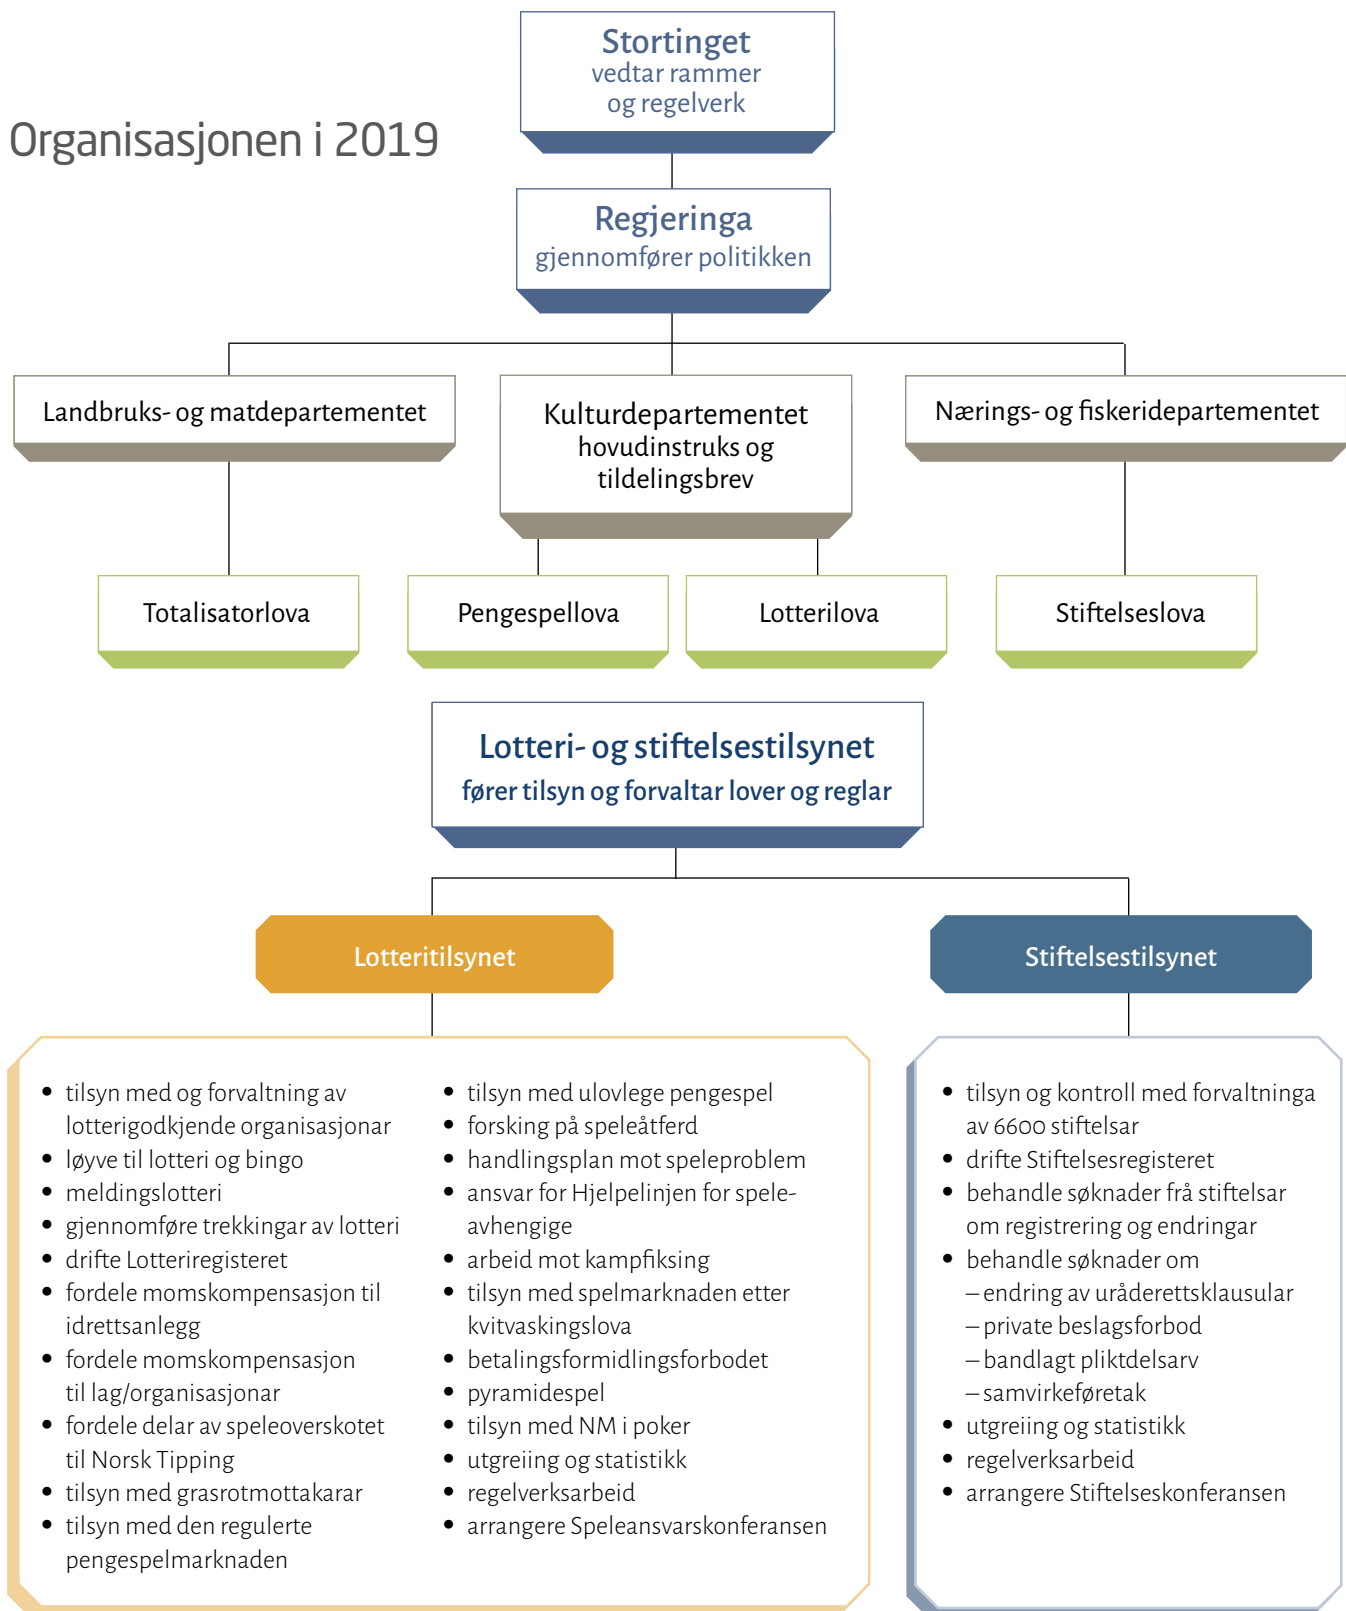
Organisasjonen i 2019

Stortinget
vedtar rammer og regelverk

Regjeringa
gjennomfører politikken

Landbruks- og matdepartementet

Kulturdepartementet
hovudinstruks og tildelingsbrev

Nærings- og fiskeridepartementet

Totalisatorlova

Pengespellova

Lotterilova

Stiftelseslova

Lotteri- og stiftelsestilsynet
fører tilsyn og forvaltar lover og reglar

Lotteritilsynet

Stiftelsestilsynet

- tilsyn med og forvaltning av lotterigodkjende organisasjonar
- løyve til lotteri og bingo
- meldingslotteri
- gjennomføre trekkingar av lotteri
- drifte Lotteriregisteret
- fordele momskompensasjon til idrettsanlegg
- fordele momskompensasjon til lag/organisasjonar
- fordele delar av speleoverskotet til Norsk Tipping
- tilsyn med grasrotmottakarar
- tilsyn med den regulerte pengespelmarknaden

- tilsyn med ulovlege pengespel
- forsking på speleåtferd
- handlingsplan mot speleproblem
- ansvar for Hjelpelinjen for speleavhengige
- arbeid mot kampfiksing
- tilsyn med spelmarknaden etter kvitvaskingslova
- betalingsformidlingsforbodet
- pyramidespel
- tilsyn med NM i poker
- utgreiing og statistikk
- regelverksarbeid
- arrangere Speleansvarskonferansen

- tilsyn og kontroll med forvaltninga av 6600 stiftelsar
- drifte Stiftelsesregisteret
- behandle søknader frå stiftelsar om registrering og endringar
- behandle søknader om
 – endring av uråderettsklausular
 – private beslagsforbod
 – bandlagt pliktdelsarv
 – samvirkeføretak
- utgreiing og statistikk
- regelverksarbeid
- arrangere Stiftelseskonferansen